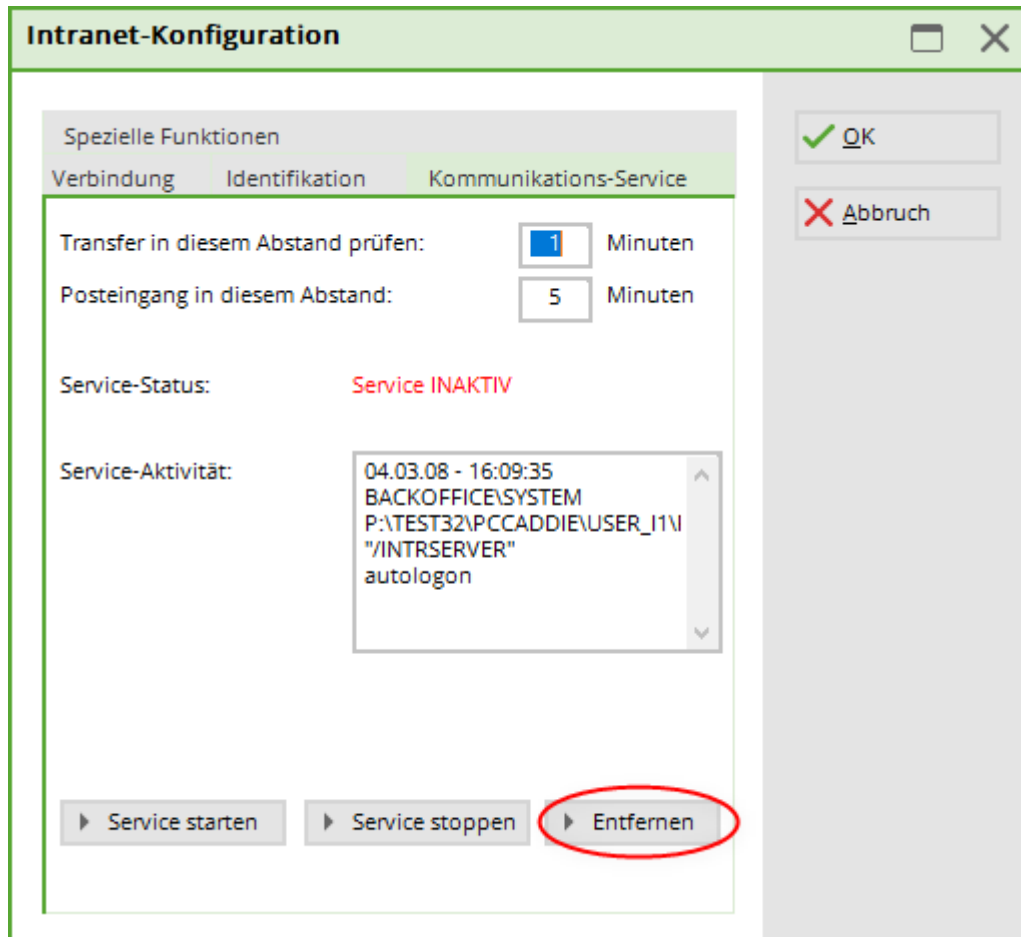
Intranet-Konfiguration

Spezielle Funktionen
Verbindung
Identifikation
Kommunikations-Service

OK
Abbruch

Transfer in diesem Abstand prüfen: 1 Minuten
Posteingang in diesem Abstand: 5 Minuten

Service-Status: Service INAKTIV

Service-Aktivität:
04.03.08 - 16:09:35
BACKOFFICE\SYSTEM
P:\TEST32\PCCADDIE\USER_I1\I
"/INTRSERVER"
autologon

Service starten
Service stoppen
Entfernen